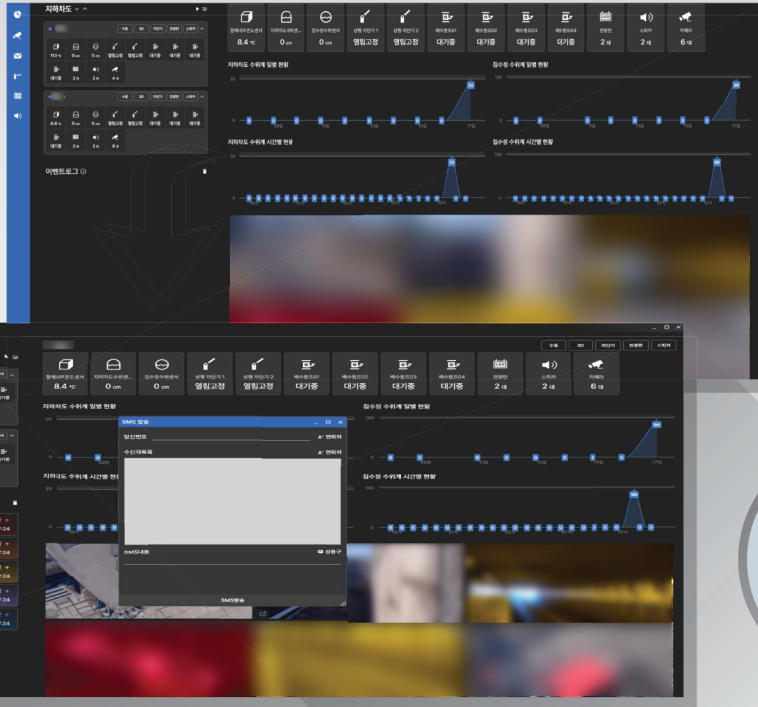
지하차도

수동 3D 차단기 전광판 스피커

11.1 ℃ 0 cm 0 cm 열림고정 대기중 대기중 대기중

대기중 2 대 2 대 4 대

8.4 ℃ 0 cm 0 cm 열림고정 열림고정 대기중 대기중 대기중

대기중 2 대 2 대 6 대

이벤트로그

침수감지센서 8.4 ℃ | 지하차도수위센서 0 cm | 집수정수위센서 0 cm | 상행 차단기 1 열림고정 | 상행 차단기 2 열림고정 | 배수펌프01 대기중 | 배수펌프02 대기중 | 배수펌프03 대기중 | 배수펌프04 대기중 | 전광판 2 대 | 스피커 2 대 | 카메라 6 대

지하차도 수위계 일별 현황

집수정 수위계 일별 현황

지하차도 수위계 시간별 현황

집수정 수위계 시간별 현황

수동 3D 차단기 전광판 스피커

침수감지센서 8.4 ℃ | 지하차도수위센서 0 cm | 집수정수위센서 0 cm | 상행 차단기 1 열림고정 | 상행 차단기 2 열림고정 | 배수펌프01 대기중 | 배수펌프02 대기중 | 배수펌프03 대기중 | 배수펌프04 대기중 | 전광판 2 대 | 스피커 2 대 | 카메라 6 대

지하차도 수위계 일별 현황

집수정 수위계 일별 현황

지하차도 수위계 시간별 현황

집수정 수위계 시간별 현황

SMS 발송

발신번호

연락처

수신자목록

연락처

SMS내용

상용구

SMS발송